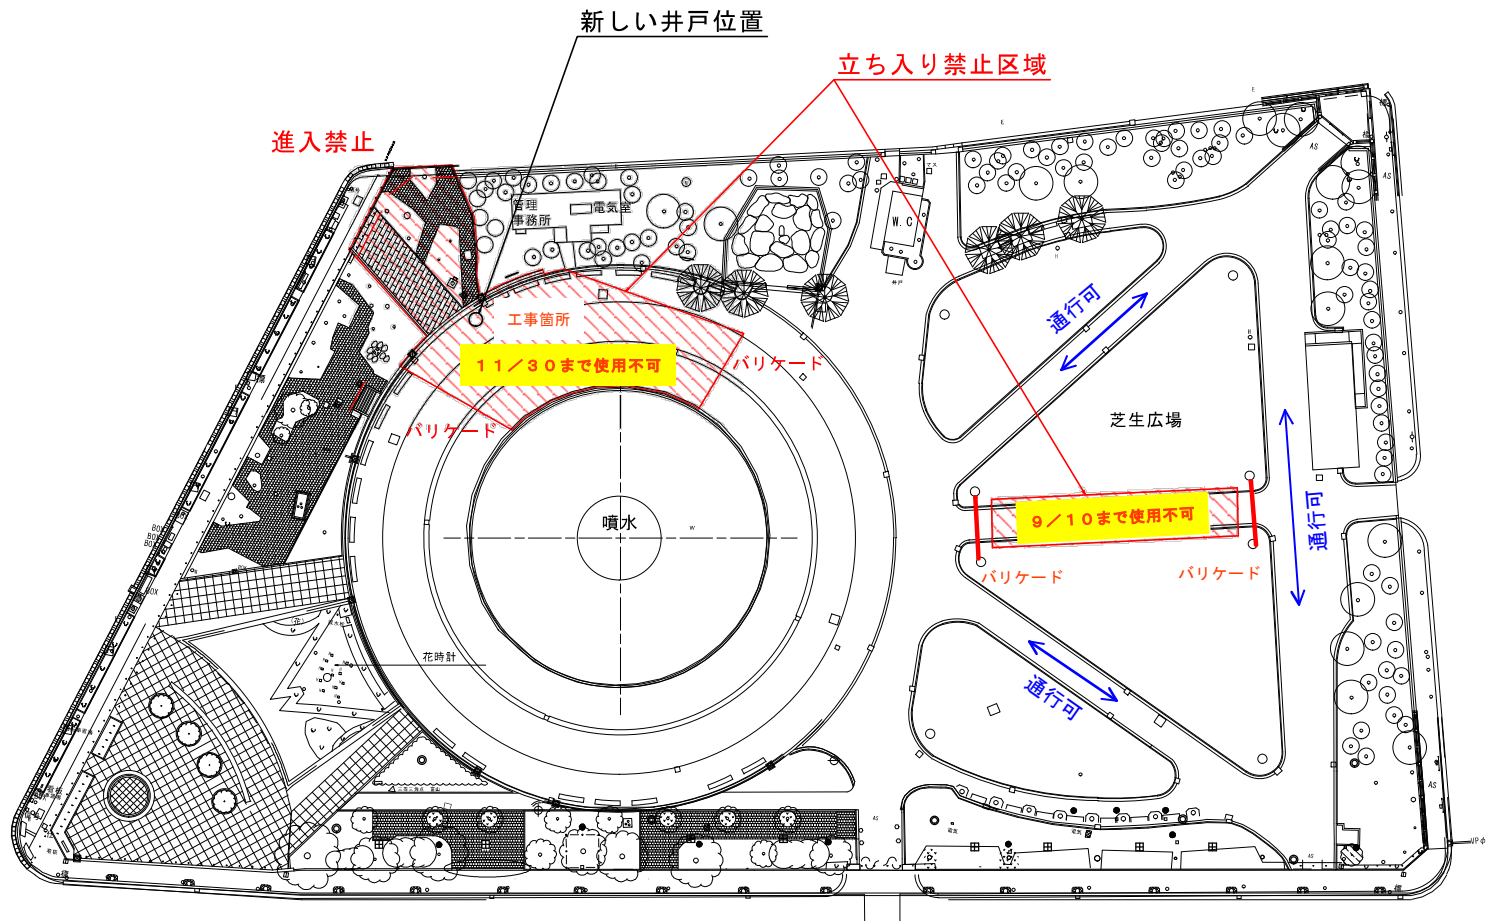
新しい井戸位置

立ち入り禁止区域

進入禁止

管理事務所

電気室

W.C

工事箇所

11/30まで使用不可

バリケード

バリケード

通行可

芝生広場

噴水

9/10まで使用不可

バリケード

バリケード

通行可

花時計

通行可